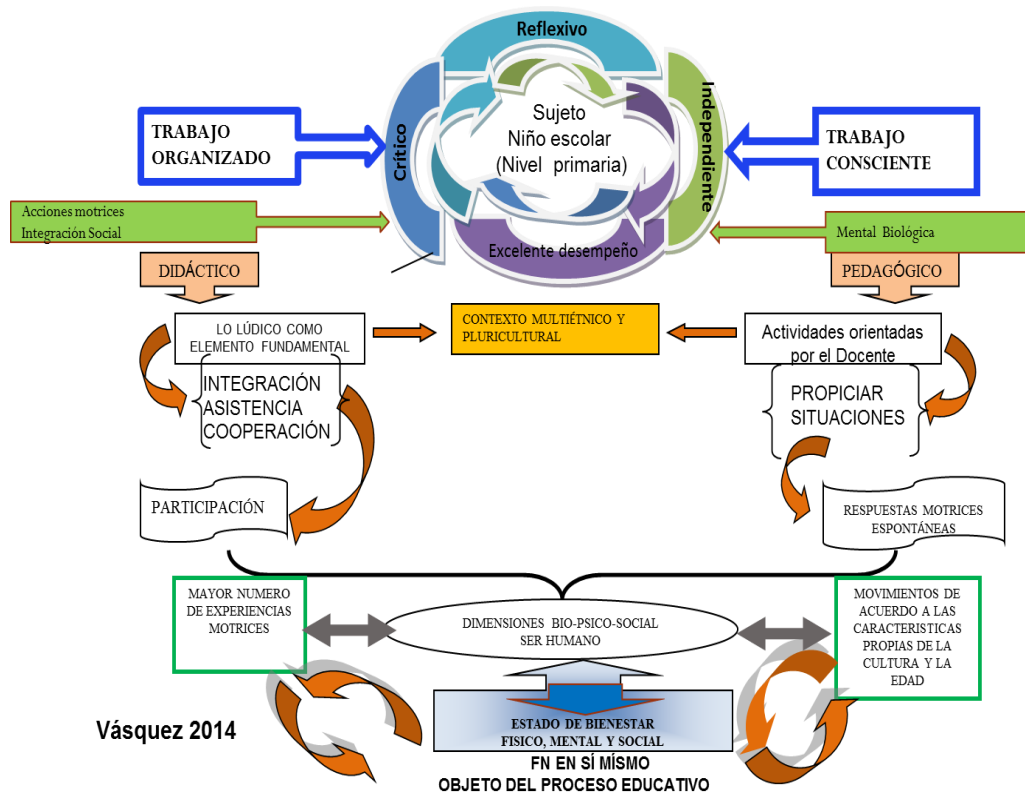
Reflexivo

Crítico

Independiente

Sujeto
Niño escolar
(Nivel primaria)

Excelente desempeño

TRABAJO ORGANIZADO

TRABAJO CONSCIENTE

Acciones motrices
Integración Social

Mental Biológica

DIDÁCTICO

PEDAGÓGICO

LO LÚDICO COMO ELEMENTO FUNDAMENTAL

CONTEXTO MULTIÉTNICO Y PLURICULTURAL

Actividades orientadas por el Docente

INTEGRACIÓN
ASISTENCIA
COOPERACIÓN

PROPICIAR SITUACIONES

PARTICIPACIÓN

RESPUESTAS MOTRICES ESPONTÁNEAS

MAYOR NUMERO DE EXPERIENCIAS MOTRICES

DIMENSIONES BIO-PSICO-SOCIAL
SER HUMANO

MOVIMIENTOS DE ACUERDO A LAS CARACTERISTICAS PROPIAS DE LA CULTURA Y LA EDAD

Vásquez 2014

ESTADO DE BIENESTAR
FISICO, MENTAL Y SOCIAL

FN EN SÍ MÍSMO
OBJETO DEL PROCESO EDUCATIVO